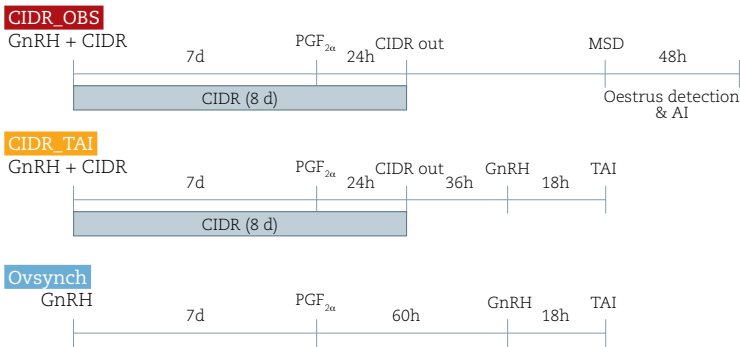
CIDR_OBS
GnRH + CIDR
7d
$PGF_{2\alpha}$
24h
CIDR out
MSD
48h
CIDR (8 d)
Oestrus detection & AI

CIDR_TAI
GnRH + CIDR
7d
$PGF_{2\alpha}$
24h
CIDR out
36h
GnRH
18h
TAI
CIDR (8 d)

Ovsynch
GnRH
7d
$PGF_{2\alpha}$
60h
GnRH
18h
TAI